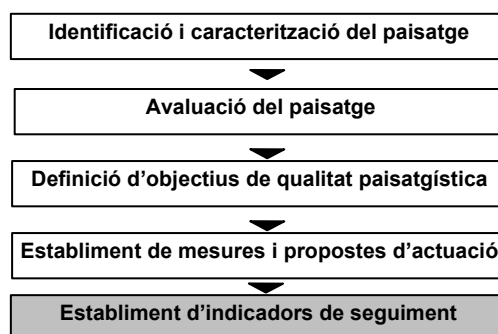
Identificació i caracterització del paisatge

Avaluació del paisatge

Definició d'objectius de qualitat paisatgística

Establiment de mesures i propostes d'actuació

Establiment d'indicadors de seguiment